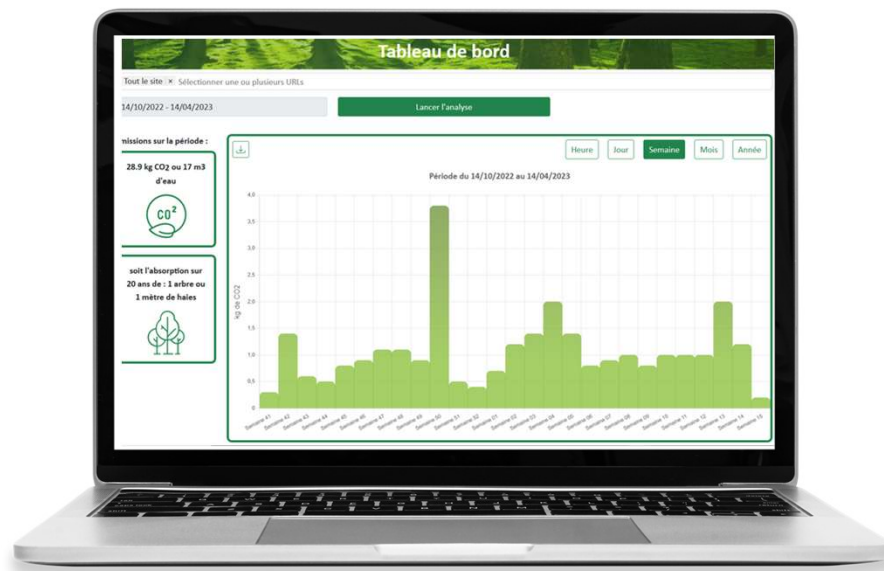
Tableau de bord

Tout le site × Sélectionner une ou plusieurs URLs

14/10/2022 - 14/04/2023

Lancer l'analyse

missions sur la période :

28.9 kg CO2 ou 17 m3 d'eau

$CO^2$

soit l'absorption sur 20 ans de : 1 arbre ou 1 mètre de haies

Heure Jour Semaine Mois Année

Période du 14/10/2022 au 14/04/2023

4,0
3,5
3,0
2,5
2,0
1,5
1,0
0,5
0

kg de CO2

Semaine 41 Semaine 42 Semaine 43 Semaine 44 Semaine 45 Semaine 46 Semaine 47 Semaine 48 Semaine 49 Semaine 50 Semaine 51 Semaine 52 Semaine 01 Semaine 02 Semaine 03 Semaine 04 Semaine 05 Semaine 06 Semaine 07 Semaine 08 Semaine 09 Semaine 10 Semaine 11 Semaine 12 Semaine 13 Semaine 14 Semaine 15